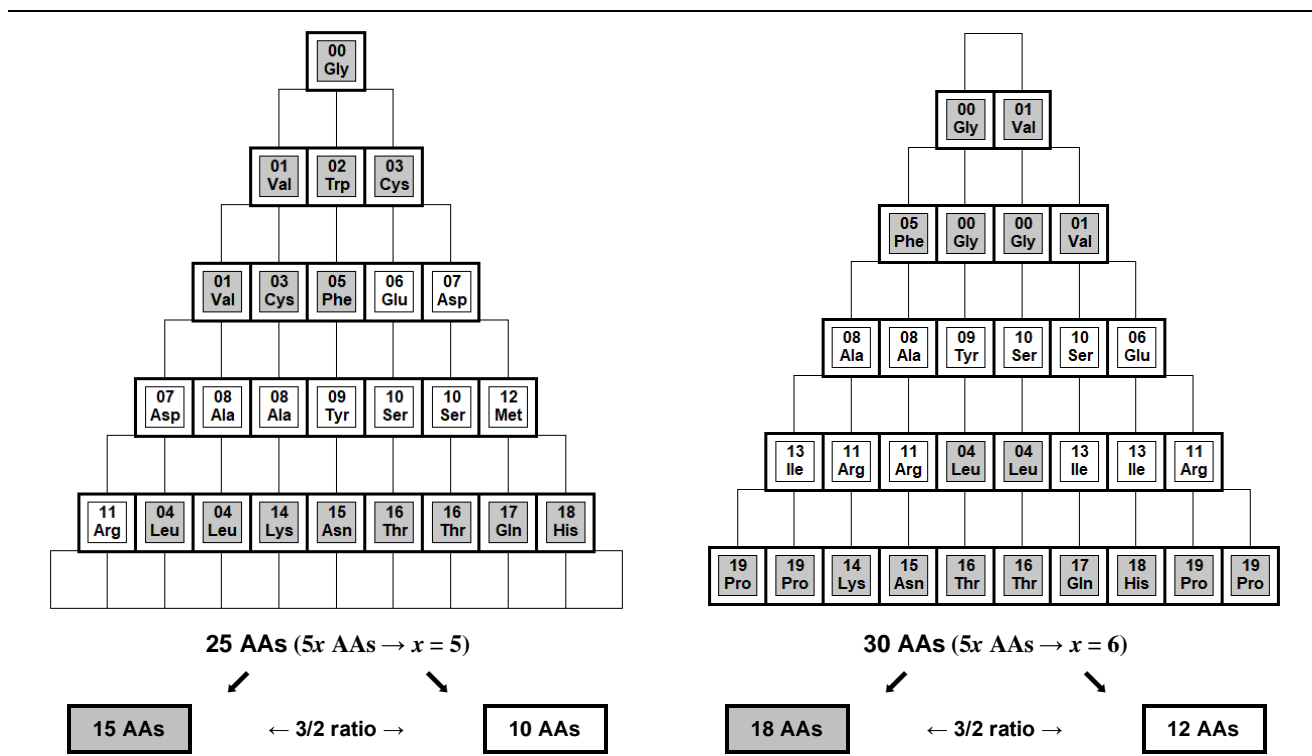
00 Gly

01 Val | 02 Trp | 03 Cys

01 Val | 03 Cys | 05 Phe | 06 Glu | 07 Asp

07 Asp | 08 Ala | 08 Ala | 09 Tyr | 10 Ser | 10 Ser | 12 Met

11 Arg | 04 Leu | 04 Leu | 14 Lys | 15 Asn | 16 Thr | 16 Thr | 17 Gln | 18 His

25 AAs (5$x$ AAs → $x$ = 5)

15 AAs ← 3/2 ratio → 10 AAs

00 Gly | 01 Val

05 Phe | 00 Gly | 00 Gly | 01 Val

08 Ala | 08 Ala | 09 Tyr | 10 Ser | 10 Ser | 06 Glu

13 Ile | 11 Arg | 11 Arg | 04 Leu | 04 Leu | 13 Ile | 13 Ile | 11 Arg

19 Pro | 19 Pro | 14 Lys | 15 Asn | 16 Thr | 16 Thr | 17 Gln | 18 His | 19 Pro | 19 Pro

30 AAs (5$x$ AAs → $x$ = 6)

18 AAs ← 3/2 ratio → 12 AAs